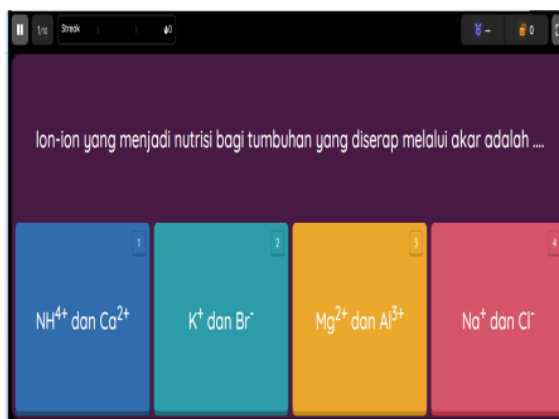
1/10 Streak 0

0

Ion-ion yang menjadi nutrisi bagi tumbuhan yang diserap melalui akar adalah ....

1
$NH^{4+}$ dan $Ca^{2+}$

2
$K^{+}$ dan $Br^{-}$

3
$Mg^{2+}$ dan $Al^{3+}$

4
$Na^{+}$ dan $Cl^{-}$